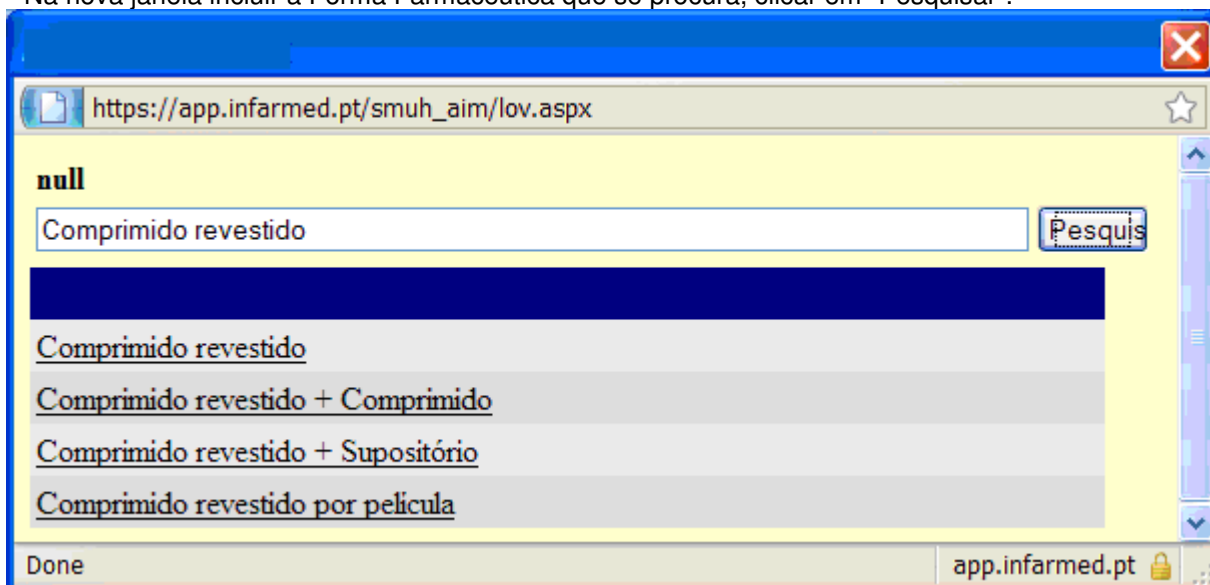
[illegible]

https://app.infarmed.pt/smuh_aim/lov.aspx

null

Comprimido revestido

Pesquis

Comprimido revestido

Comprimido revestido + Comprimido

Comprimido revestido + Supositório

Comprimido revestido por película

Done

app.infarmed.pt